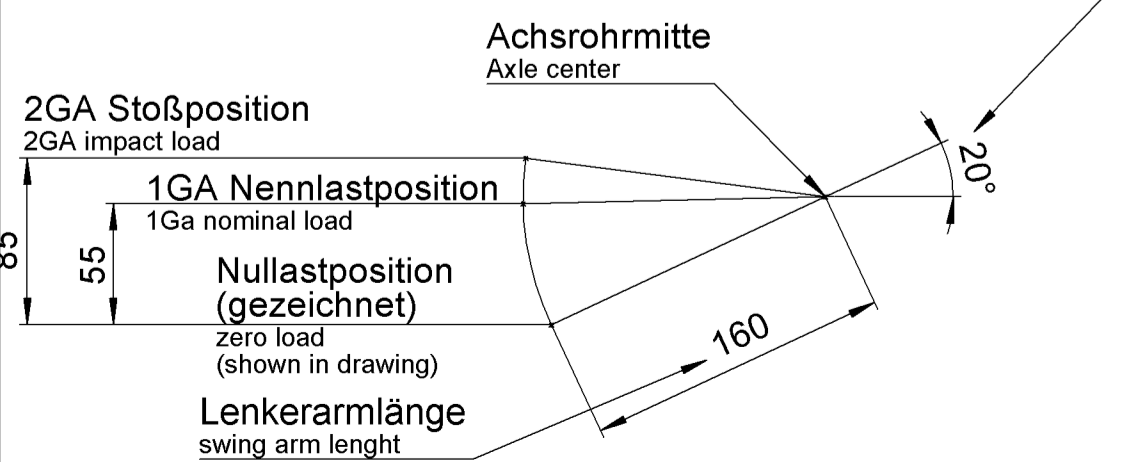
Achsrohrmitte
Axle center

2GA Stoßposition
2GA impact load

1GA Nennlastposition
1Ga nominal load

20°

85

55

Nullastposition
(gezeichnet)
zero load
(shown in drawing)

160

Lenkerarmlänge
swing arm lenght